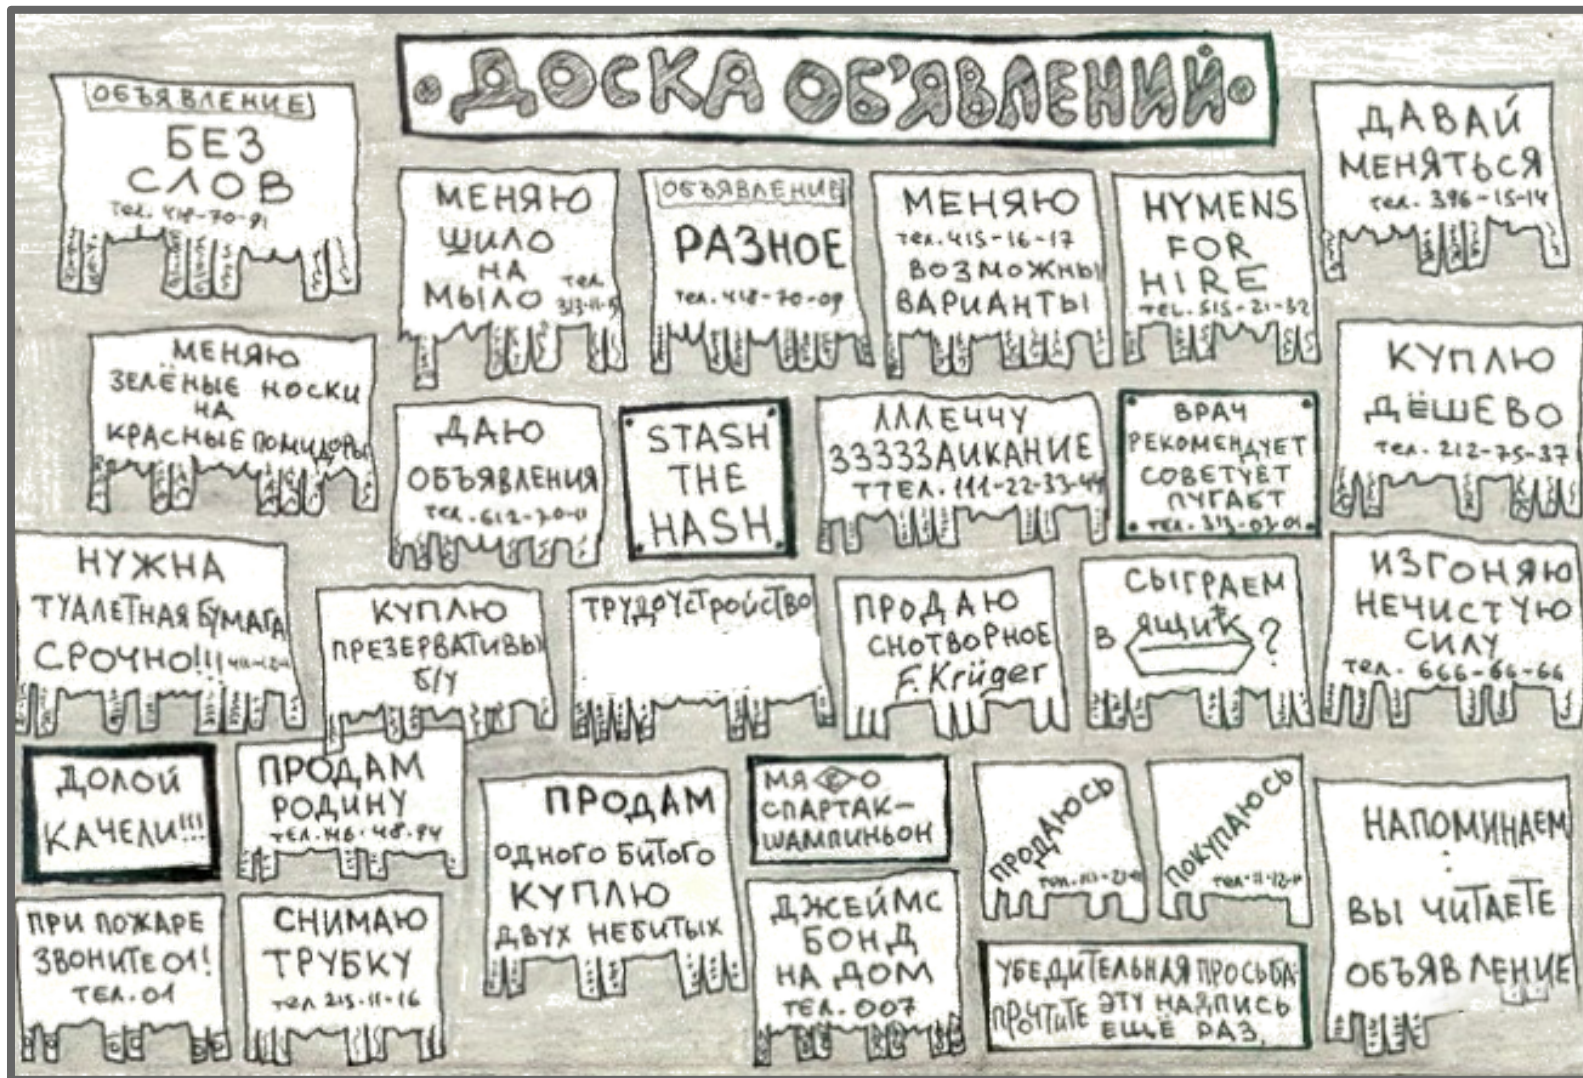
ДОСКА ОБЪЯВЛЕНИЙ

ОБЪЯВЛЕНИЕ
БЕЗ СЛОВ
тел. 418-70-91

МЕНЯЮ ШИЛО НА МЫЛО тел. 313-11-5

ОБЪЯВЛЕНИЕ
РАЗНОЕ
тел. 418-70-09

МЕНЯЮ
тел. 415-16-17
ВОЗМОЖНЫ ВАРИАНТЫ

HYMENS FOR HIRE
тел. 515-21-32

ДАВАЙ МЕНЯТЬСЯ
тел. 396-15-14

МЕНЯЮ ЗЕЛЁНЫЕ НОСКИ НА КРАСНЫЕ ПОМИДОРЫ

ДАЮ ОБЪЯВЛЕНИЯ
тел. 612-70-11

STASH THE HASH

ЛЛЛЕЧЧУ ЗЗЗЗЗАИКАНИЕ
ТТЕЛ. 111-22-33-44

ВРАЧ РЕКОМЕНДУЕТ СОВЕТУЕТ ПУГАЕТ
тел. 313-03-01

КУПЛЮ ДЁШЕВО
тел. 212-75-37

НУЖНА ТУАЛЕТНАЯ БУМАГА СРОЧНО!!! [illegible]

КУПЛЮ ПРЕЗЕРВАТИВЫ Б/У

ТРУДОУСТРОЙСТВО

ПРОДАЮ СНОТВОРНОЕ
F. Krüger

СЫГРАЕМ В ЯЩИК?

ИЗГОНЯЮ НЕЧИСТУЮ СИЛУ
тел. 666-66-66

ДОЛОЙ КАЧЕЛИ!!!

ПРОДАМ РОДИНУ
тел. 146-48-94

ПРОДАМ ОДНОГО БИТОГО КУПЛЮ ДВУХ НЕБИТЫХ

МЯ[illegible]О СПАРТАК-ШАМПИНЬОН

ПРОДАЮСЬ
тел. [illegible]

ПОКУПАЮСЬ
тел. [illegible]

НАПОМИНАЕМ:
ВЫ ЧИТАЕТЕ ОБЪЯВЛЕНИЕ

ПРИ ПОЖАРЕ ЗВОНИТЕ 01!
тел. 01

СНИМАЮ ТРУБКУ
тел. 213-11-16

ДЖЕЙМС БОНД НА ДОМ
тел. 007

УБЕДИТЕЛЬНАЯ ПРОСЬБА: ПРОЧТИТЕ ЭТУ НАДПИСЬ ЕЩЕ РАЗ.